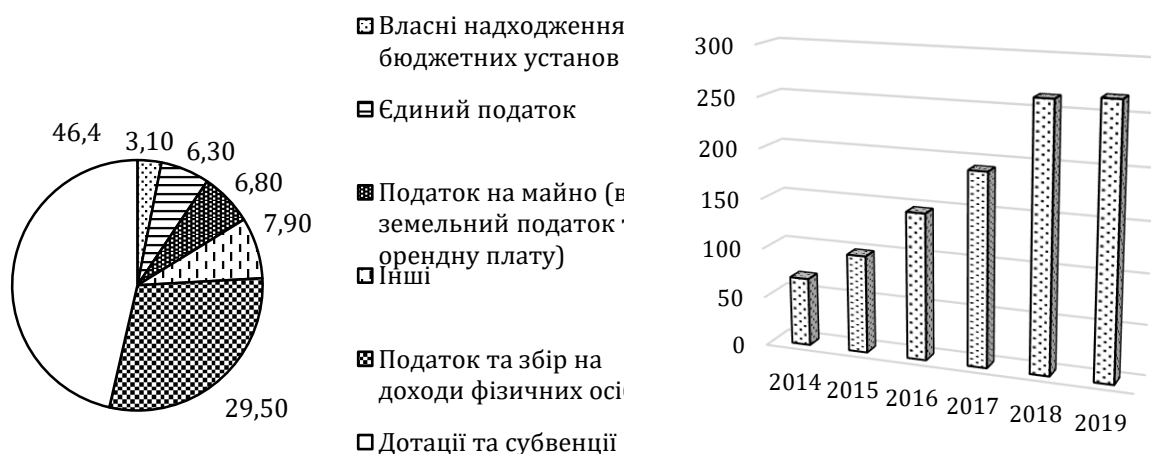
46,4
3,10
6,30
6,80
7,90
29,50

Власні надходження бюджетних установ

Єдиний податок

Податок на майно (в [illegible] земельний податок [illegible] орендну плату)

Інші

Податок та збір на доходи фізичних осі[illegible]

Дотації та субвенції

300
250
200
150
100
50
0
2014
2015
2016
2017
2018
2019